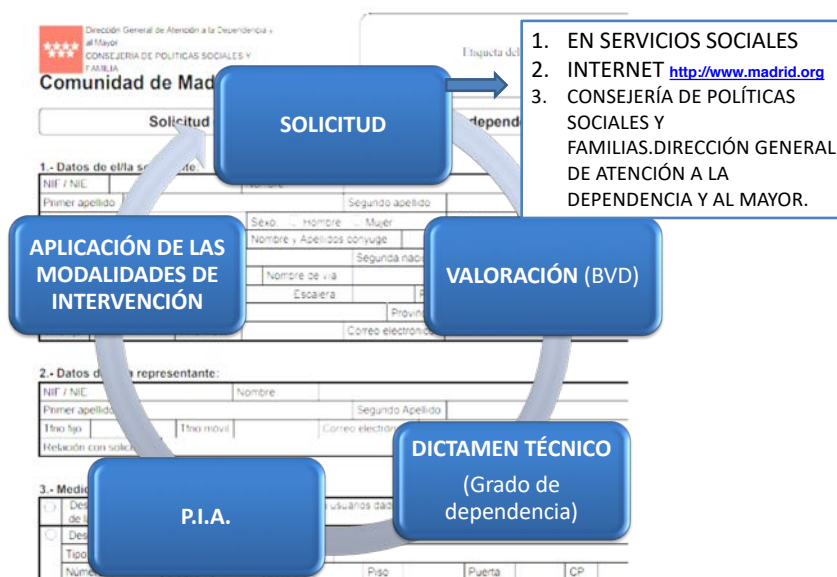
Dirección General de Atención a la Dependencia y al Mayor
CONSEJERÍA DE POLÍTICAS SOCIALES Y FAMILIA
Comunidad de Mad

Etiqueta del

Solicitud

depend

1. EN SERVICIOS SOCIALES
2. INTERNET http://www.madrid.org
3. CONSEJERÍA DE POLÍTICAS SOCIALES Y FAMILIAS.DIRECCIÓN GENERAL DE ATENCIÓN A LA DEPENDENCIA Y AL MAYOR.

SOLICITUD

VALORACIÓN (BVD)

DICTAMEN TÉCNICO
(Grado de dependencia)

P.I.A.

APLICACIÓN DE LAS MODALIDADES DE INTERVENCIÓN

1.- Datos de el/la so
NIF / NIE
Nombre
Primer apellido
Segundo apellido
Sexo Hombre Mujer
Nombre y Apellidos cónyuge
Segunda naci
Nombre de vía
Escalera
Provin
Correo electrónic

2.- Datos d representante:
NIF / NIE
Nombre
Primer apellido
Segundo Apellido
Tfno fijo
Tfno móvil
Correo electrón
Relación con solic

3.- Medi
usuarios dad
de l
Des
Des
Tipo
Núme
Piso
Puerta
CP